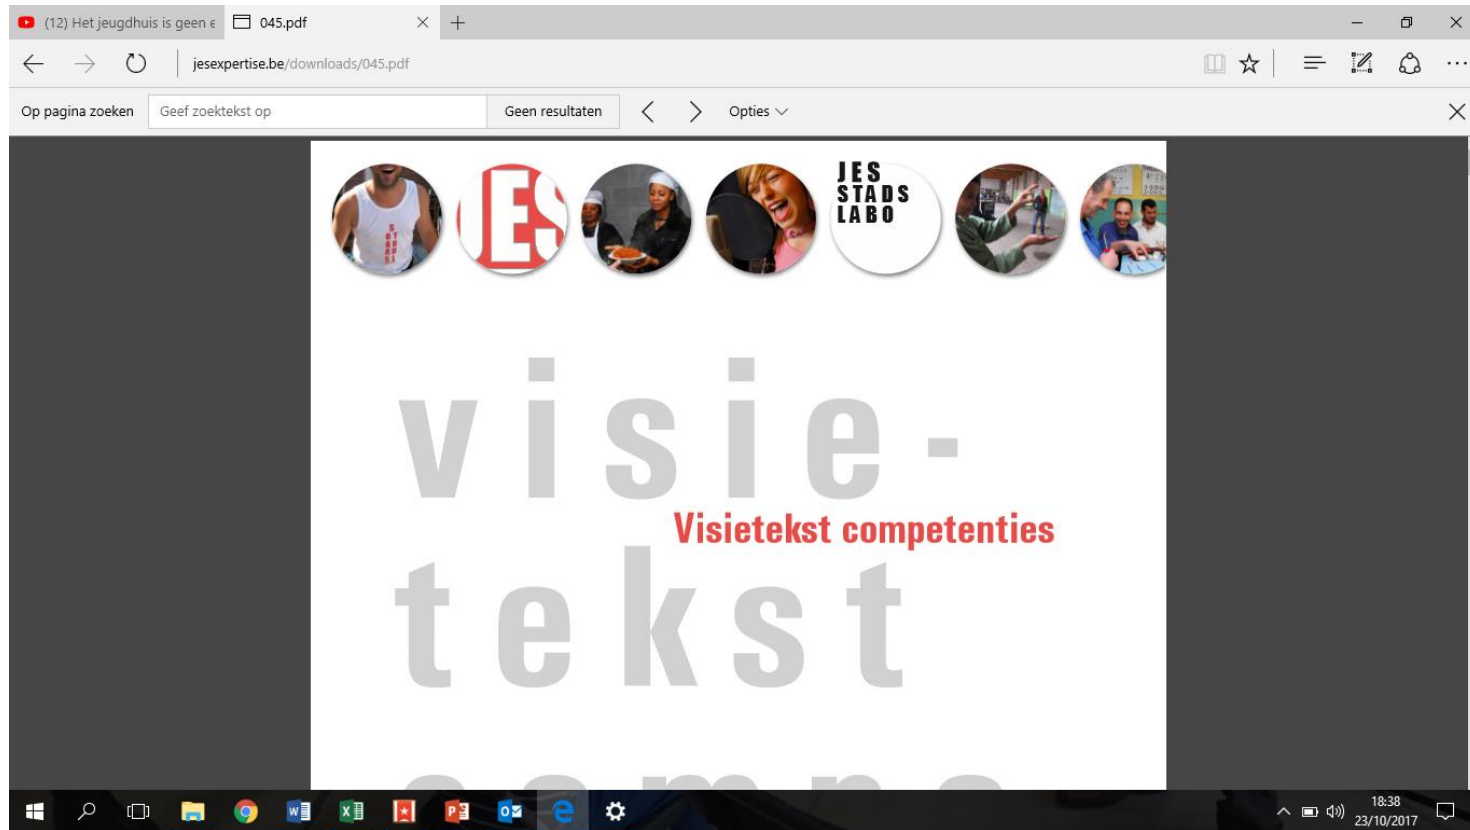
(12) Het jeugdhuis is geen ε
045.pdf
jesexpertise.be/downloads/045.pdf
Op pagina zoeken
Geef zoektekst op
Geen resultaten
Opties

JES
JES STADS LABO

visie-
Visietekst competenties
tekst

18:38
23/10/2017